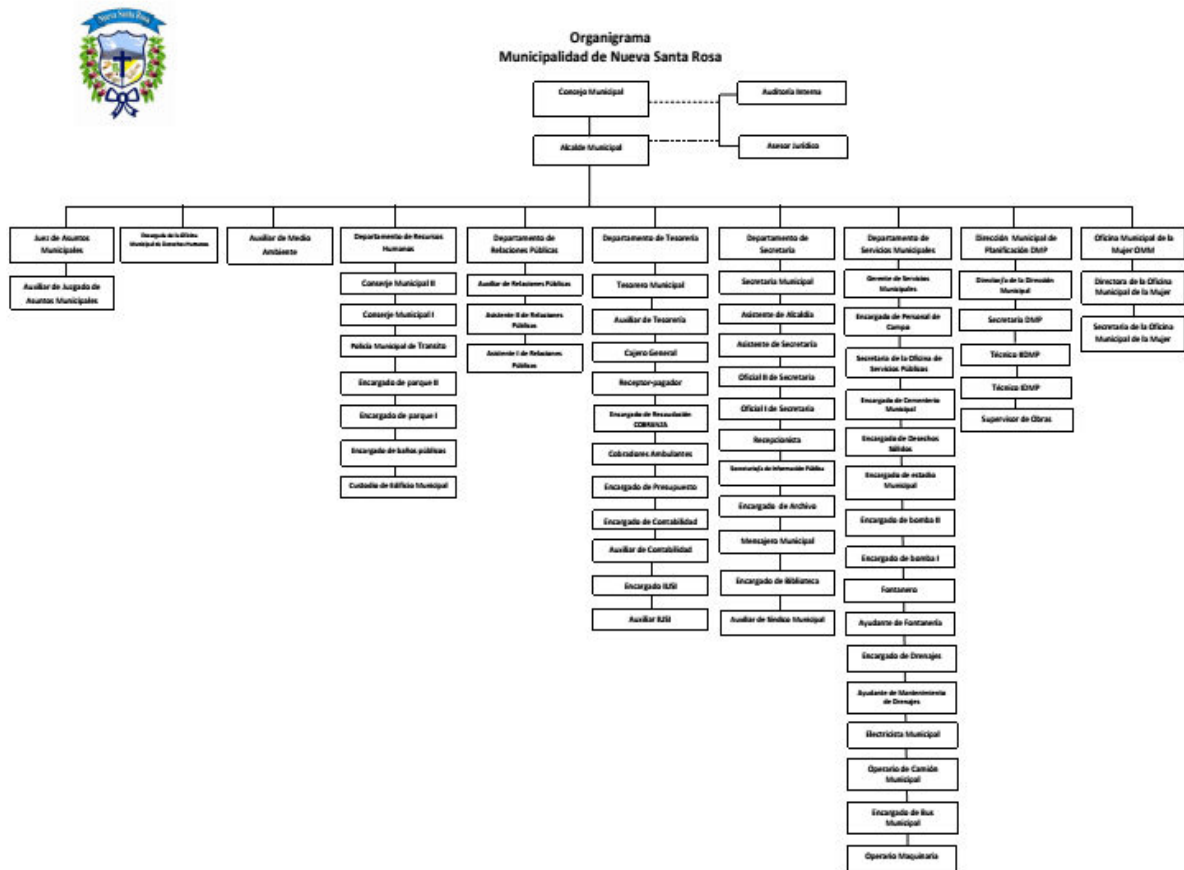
Nueva Santa Rosa

Organigrama
Municipalidad de Nueva Santa Rosa

Concejo Municipal

Auditoria Interna

Alcalde Municipal

Asesor Jurídico

Juez de Asuntos Municipales

Auxiliar de Juzgado de Asuntos Municipales

Encargado de la Oficina Municipal de Derechos Humanos

Auxiliar de Medio Ambiente

Departamento de Recursos Humanos

Conserje Municipal II

Conserje Municipal I

Policía Municipal de Transito

Encargado de parque II

Encargado de parque I

Encargado de baños públicos

Custodio de Edificio Municipal

Departamento de Relaciones Públicas

Auxiliar de Relaciones Públicas

Asistente II de Relaciones Públicas

Asistente I de Relaciones Públicas

Departamento de Tesorería

Tesorero Municipal

Auxiliar de Tesorería

Cajero General

Receptor-pagador

Encargado de Recaudación COBRANZA

Cobradores Ambulantes

Encargado de Presupuesto

Encargado de Contabilidad

Auxiliar de Contabilidad

Encargado IUSI

Auxiliar IUSI

Departamento de Secretaria

Secretaria Municipal

Asistente de Alcaldía

Asistente de Secretaria

Oficial II de Secretaria

Oficial I de Secretaria

Recepcionista

Secretario/a de Información Pública

Encargado de Archivo

Mensajero Municipal

Encargado de Biblioteca

Auxiliar de Síndico Municipal

Departamento de Servicios Municipales

Gerente de Servicios Municipales

Encargado de Personal de Campo

Secretaria de la Oficina de Servicios Públicos

Encargado de Cementerio Municipal

Encargado de Desechos Sólidos

Encargado de estadio Municipal

Encargado de bomba II

Encargado de bomba I

Fontanero

Ayudante de Fontanería

Encargado de Drenajes

Ayudante de Mantenimiento de Drenajes

Electricista Municipal

Operario de Camión Municipal

Encargado de Bus Municipal

Operario Maquinaria

Dirección Municipal de Planificación DMP

Director/a de la Dirección Municipal

Secretaria DMP

Técnico IIDMP

Técnico IDMP

Supervisor de Obras

Oficina Municipal de la Mujer OMM

Directora de la Oficina Municipal de la Mujer

Secretaria de la Oficina Municipal de la Mujer